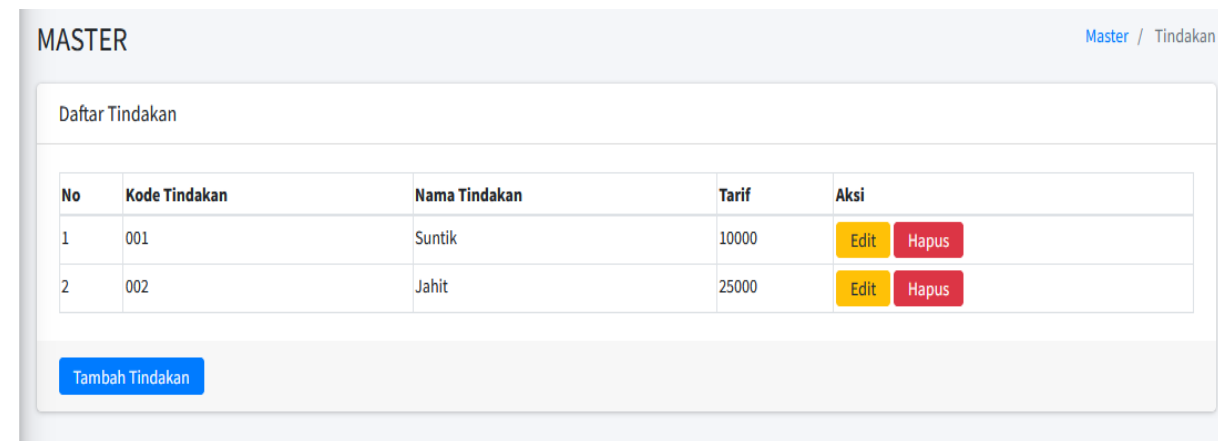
MASTER

Master / Tindakan

Daftar Tindakan

| No | Kode Tindakan | Nama Tindakan | Tarif | Aksi |
|---|---|---|---|---|
| 1 | 001 | Suntik | 10000 | Edit Hapus |
| 2 | 002 | Jahit | 25000 | Edit Hapus |

Tambah Tindakan